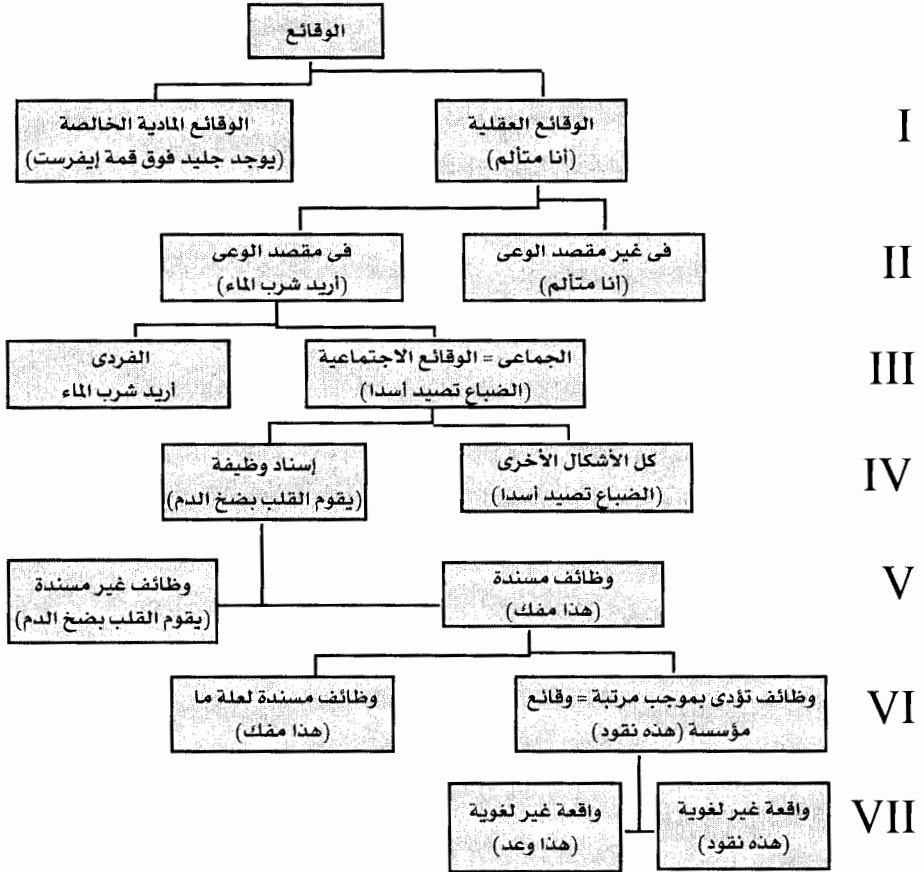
الوقائع

I
الوقائع العقلية
(أنا متألم)

الوقائع المادية الخالصة
(يوجد جليد فوق قمة إيفرست)

II
فى غير مقصد الوعى
(أنا متألم)

فى مقصد الوعى
(أريد شرب الماء)

III
الجماعى = الوقائع الاجتماعية
(الضباع تصيد أسدا)

الفردى
أريد شرب الماء

IV
كل الأشكال الأخرى
(الضباع تصيد أسدا)

إسناد وظيفة
(يقوم القلب بضخ الدم)

V
وظائف مسندة
(هذا مفك)

وظائف غير مسندة
(يقوم القلب بضخ الدم)

VI
وظائف تؤدى بموجب مرتبة = وقائع مؤسسة (هذه نقود)

وظائف مسندة لعلة ما
(هذا مفك)

VII
واقعة غير لغوية
(هذه نقود)

واقعة غير لغوية
(هذا وعد)